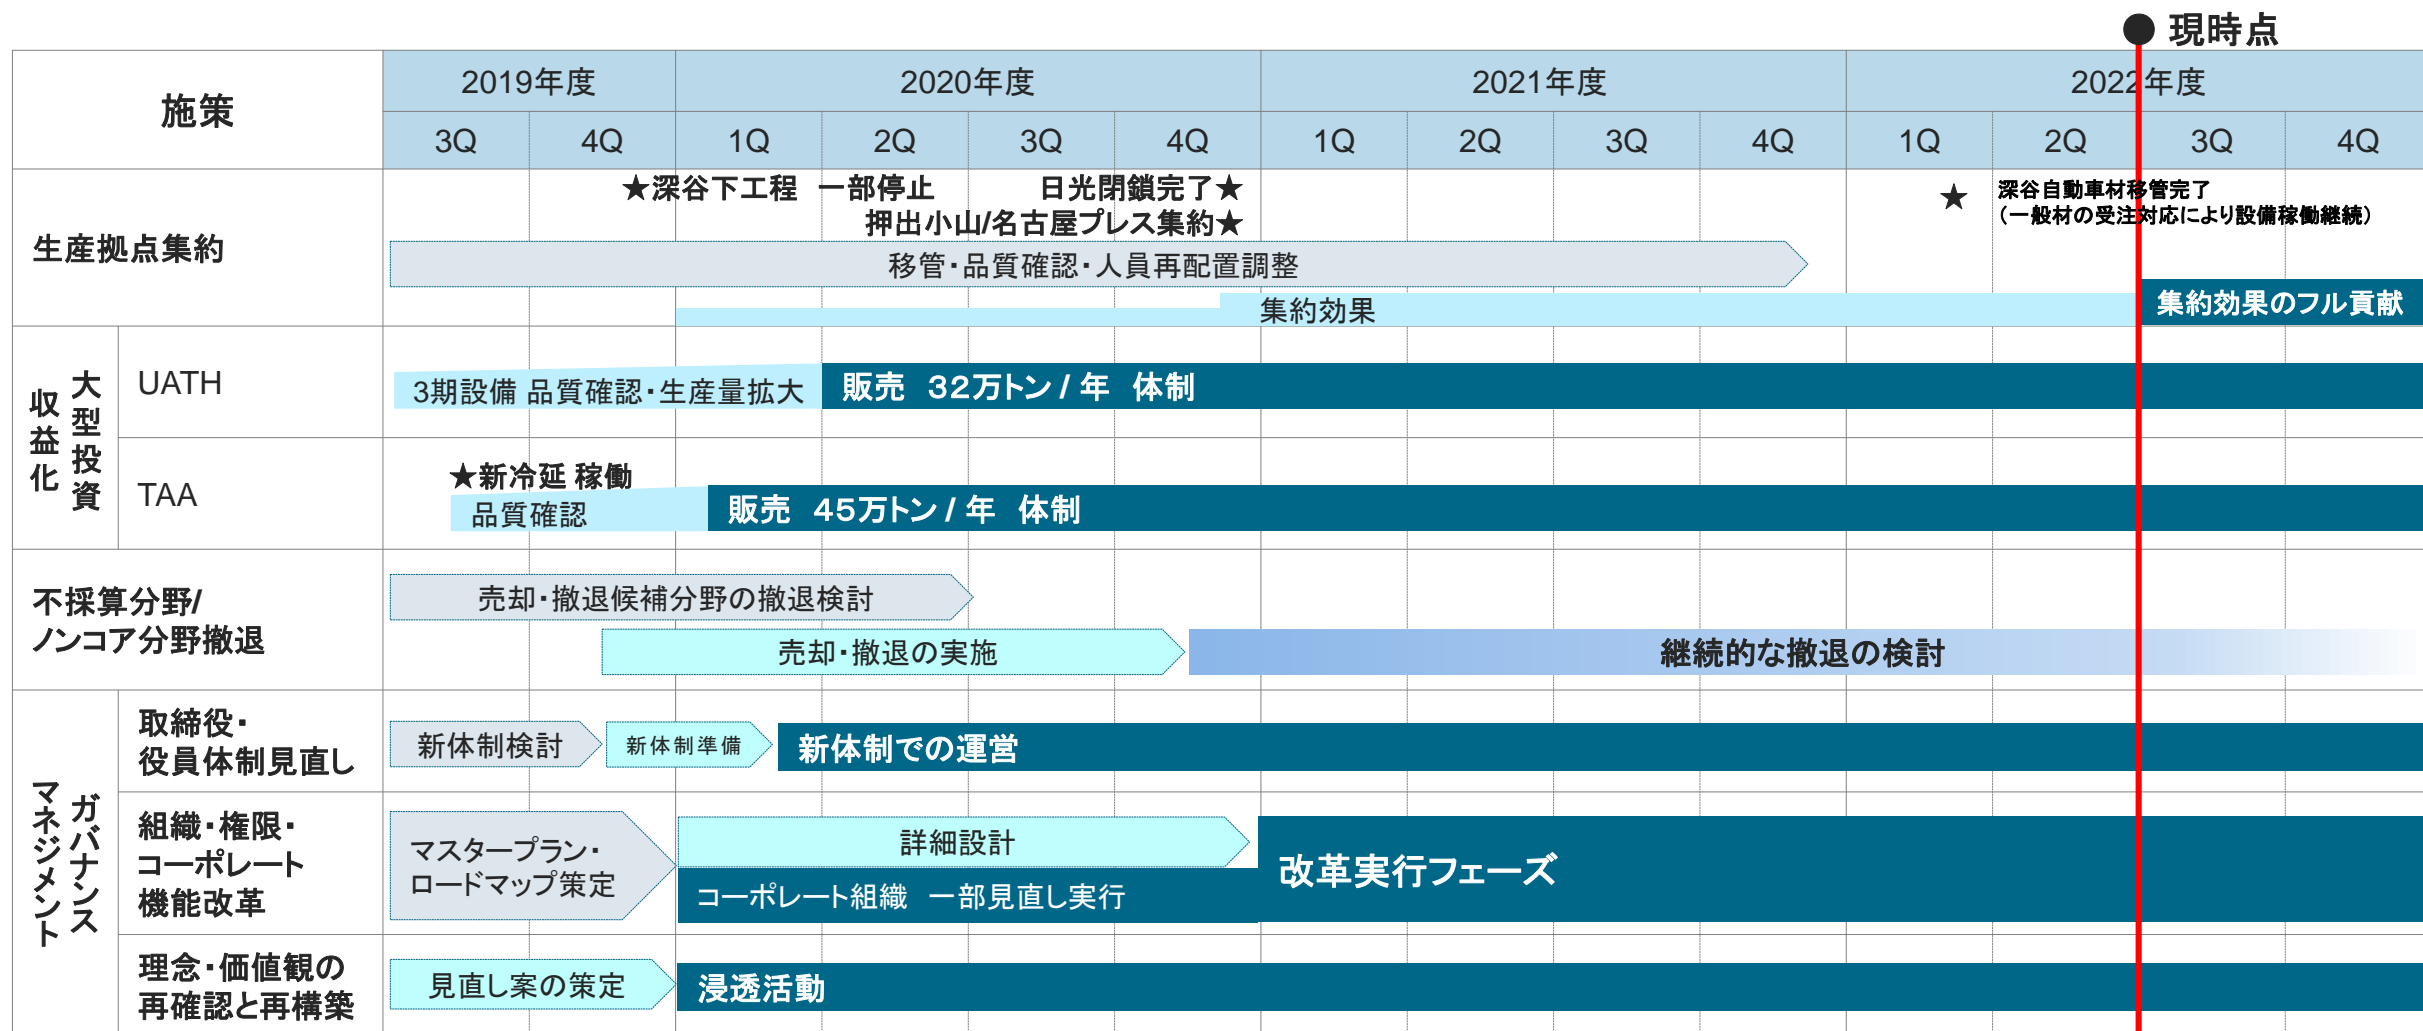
● 現時点

| 施策 | | 2019年度 3Q | 2019年度 4Q | 2020年度 1Q | 2020年度 2Q | 2020年度 3Q | 2020年度 4Q | 2021年度 1Q | 2021年度 2Q | 2021年度 3Q | 2021年度 4Q | 2022年度 1Q | 2022年度 2Q | 2022年度 3Q | 2022年度 4Q |
|---|---|---|---|---|---|---|---|---|---|---|---|---|---|---|---|
| 生産拠点集約 | | | | | | | | | | | | | | | |
| 収益化 大型投資 | UATH | | | | | | | | | | | | | | |
| 収益化 大型投資 | TAA | | | | | | | | | | | | | | |
| 不採算分野/ノンコア分野撤退 | | | | | | | | | | | | | | | |
| ガバナンス マネジメント | 取締役・役員体制見直し | | | | | | | | | | | | | | |
| ガバナンス マネジメント | 組織・権限・コーポレート機能改革 | | | | | | | | | | | | | | |
| ガバナンス マネジメント | 理念・価値観の再確認と再構築 | | | | | | | | | | | | | | |

★深谷下工程 一部停止
日光閉鎖完了★
押出小山/名古屋プレス集約★
★
深谷自動車材移管完了
（一般材の受注対応により設備稼働継続）
移管・品質確認・人員再配置調整
集約効果
集約効果のフル貢献

3期設備 品質確認・生産量拡大
販売 32万トン / 年 体制

★新冷延 稼働
品質確認
販売 45万トン / 年 体制

売却・撤退候補分野の撤退検討
売却・撤退の実施
継続的な撤退の検討

新体制検討
新体制準備
新体制での運営

マスタープラン・ロードマップ策定
詳細設計
コーポレート組織 一部見直し実行
改革実行フェーズ

見直し案の策定
浸透活動